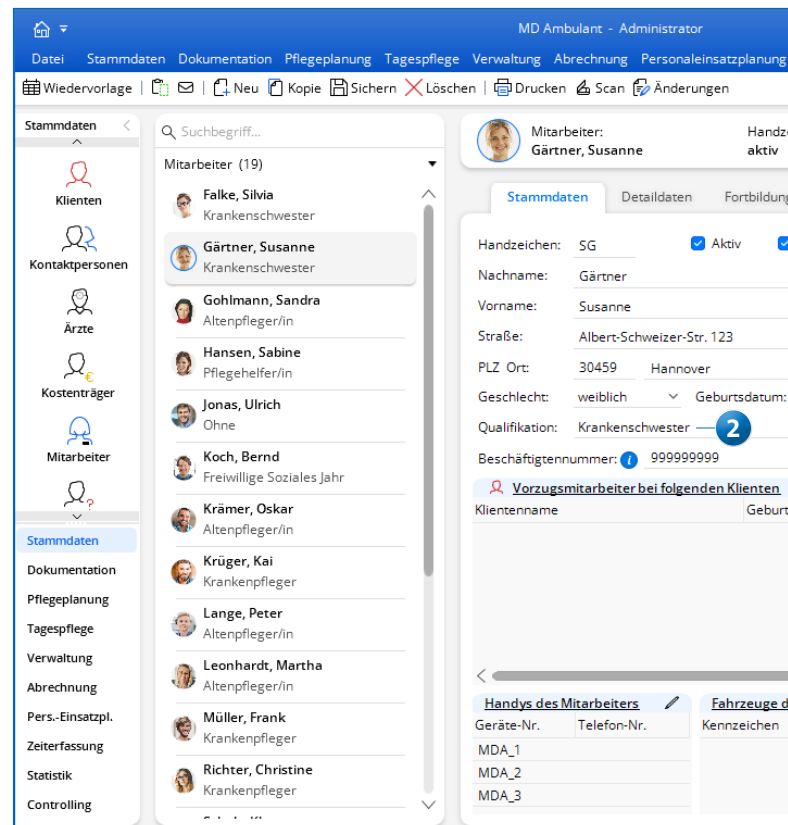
MD Ambulant - Administrator

Datei Stammdaten Dokumentation Pflegeplanung Tagespflege Verwaltung Abrechnung Personaleinsatzplanung

Wiedervorlage | Neu Kopie Sichern Löschen | Drucken Scan Änderungen

Stammdaten

Klienten
Kontaktpersonen
Ärzte
Kostenträger
Mitarbeiter

Stammdaten
Dokumentation
Pflegeplanung
Tagespflege
Verwaltung
Abrechnung
Pers.-Einsatzpl.
Zeiterfassung
Statistik
Controlling

Suchbegriff...

Mitarbeiter (19)

Falke, Silvia
Krankenschwester
Gärtner, Susanne
Krankenschwester
Gohlmann, Sandra
Altenpfleger/in
Hansen, Sabine
Pflegehelfer/in
Jonas, Ulrich
Ohne
Koch, Bernd
Freiwillige Soziales Jahr
Krämer, Oskar
Altenpfleger/in
Krüger, Kai
Krankenpfleger
Lange, Peter
Altenpfleger/in
Leonhardt, Martha
Altenpfleger/in
Müller, Frank
Krankenpfleger
Richter, Christine
Krankenpfleger

Mitarbeiter:
Gärtner, Susanne
Handz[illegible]
aktiv

Stammdaten Detaildaten Fortbildung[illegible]

Handzeichen: SG Aktiv
Nachname: Gärtner
Vorname: Susanne
Straße: Albert-Schweizer-Str. 123
PLZ Ort: 30459 Hannover
Geschlecht: weiblich Geburtsdatum:
Qualifikation: Krankenschwester 2
Beschäftigtennummer: 999999999

Vorzugsmitarbeiter bei folgenden Klienten
Klientenname Geburt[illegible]

Handys des Mitarbeiters
Geräte-Nr. Telefon-Nr.
MDA_1
MDA_2
MDA_3

Fahrzeuge d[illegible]
Kennzeichen